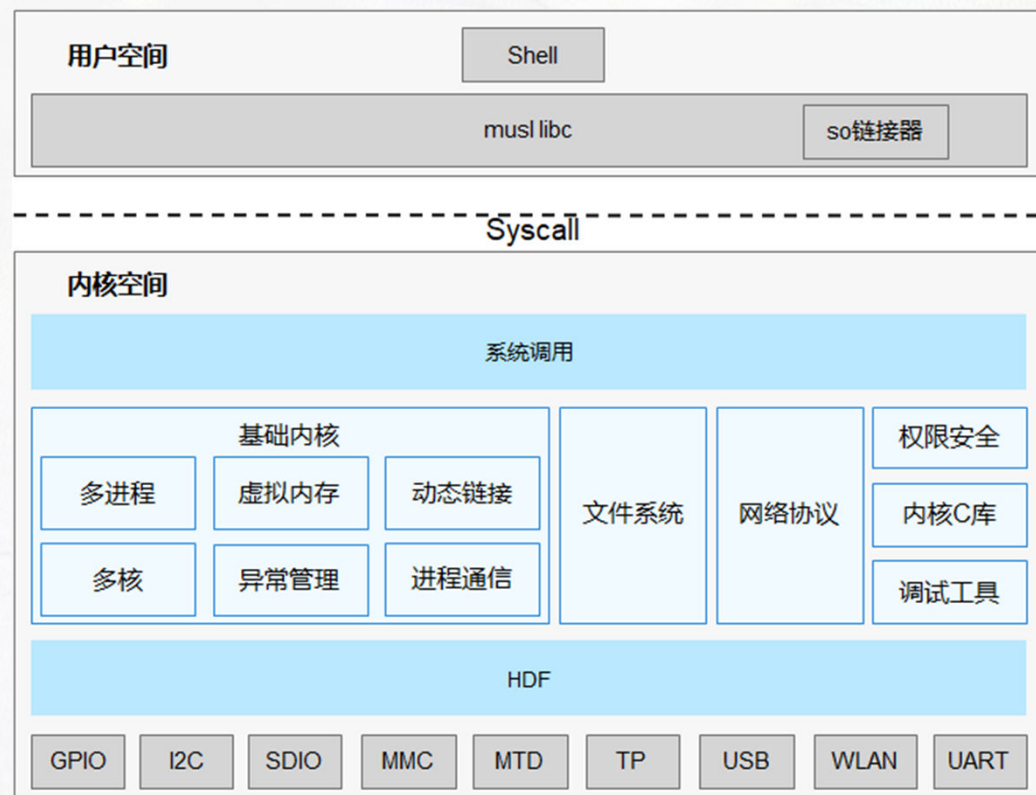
用户空间

Shell

musl libc

so链接器

Syscall

内核空间

系统调用

基础内核

多进程

虚拟内存

动态链接

多核

异常管理

进程通信

文件系统

网络协议

权限安全

内核C库

调试工具

HDF

GPIO

I2C

SDIO

MMC

MTD

TP

USB

WLAN

UART